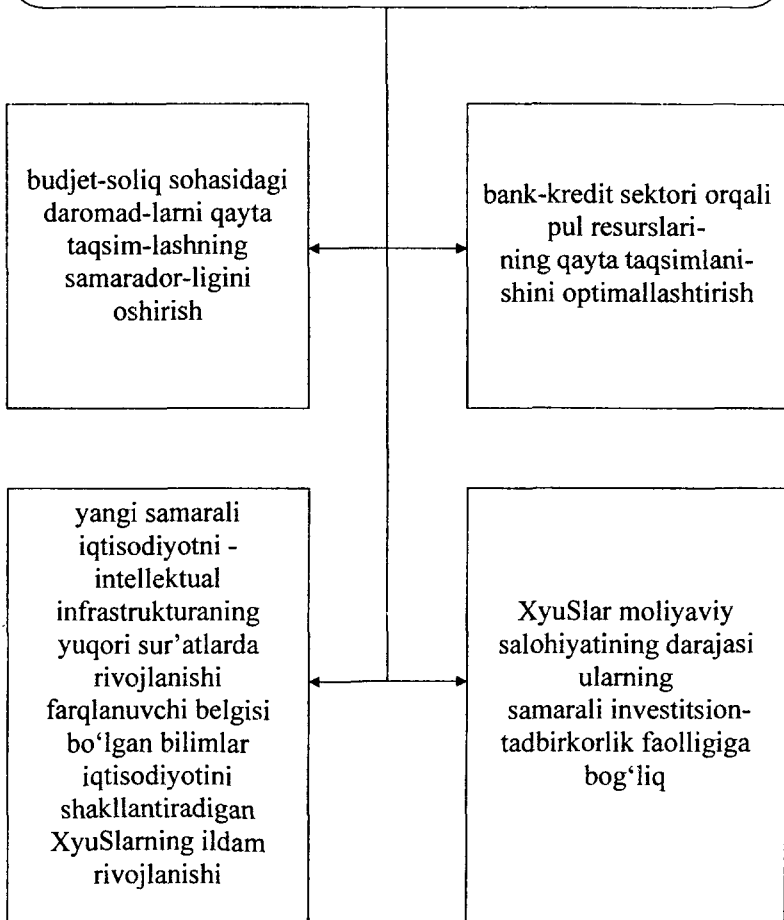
budjet-soliq sohasidagi daromad-larni qayta taqsim-lashning samarador-ligini oshirish

bank-kredit sektori orqali pul resurslarining qayta taqsimlanishini optimallashtirish

yangi samarali iqtisodiyotni - intellektual infrastrukturaning yuqori sur'atlarda rivojlanishi farqlanuvchi belgisi bo'lgan bilimlar iqtisodiyotini shakllantiradigan XyuSlarning ildam rivojlanishi

XyuSlar moliyaviy salohiyatining darajasi ularning samarali investitsion-tadbirkorlik faolligiga bog'liq